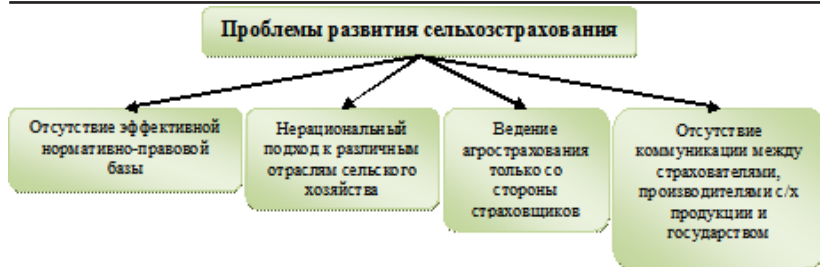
Проблемы развития сельхозстрахования

Отсутствие эффективной нормативно-правовой базы

Нерациональный подход к различным отраслям сельского хозяйства

Ведение агрострахования только со стороны страховщиков

Отсутствие коммуникации между страхователями, производителями с/х продукции и государством